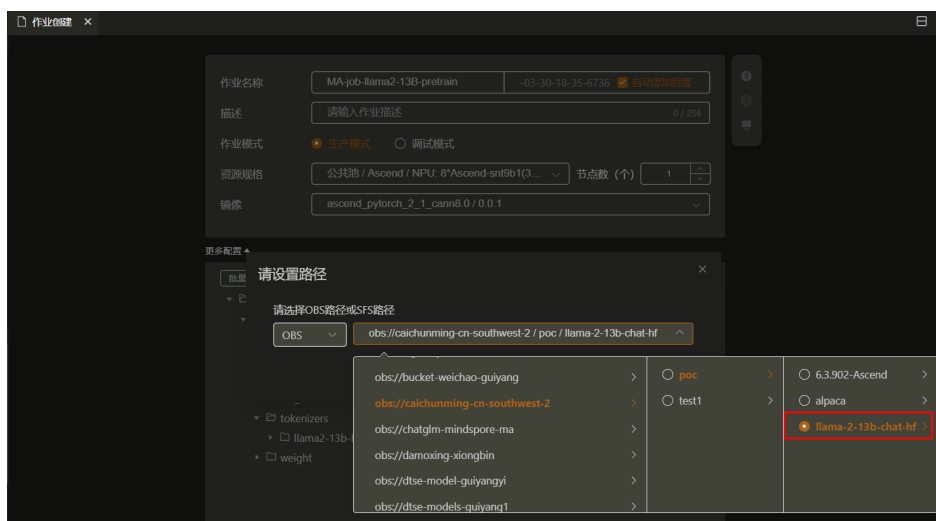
作业创建 ×

作业名称 MA-job-llama2-13B-pretrain -03-30-18-35-6736 自动添加后缀

描述 请输入作业描述 0 / 256

作业模式 生产模式 调试模式

资源规格 公共池 / Ascend / NPU: 8*Ascend-snt9b1(3... 节点数（个） 1

镜像 ascend_pytorch_2_1_cann8.0 / 0.0.1

更多配置

批量

请设置路径

请选择OBS路径或SFS路径

OBS obs://caichunming-cn-southwest-2 / poc / llama-2-13b-chat-hf

tokenizers
llama2-13b-
weight

obs://bucket-weichao-guiyang
obs://caichunming-cn-southwest-2
obs://chatglm-mindspore-ma
obs://damoxing-xiongbin
obs://dtse-model-guiyangyi
obs://dtse-models-guiyang1

poc
test1

6.3.902-Ascend
alpaca
llama-2-13b-chat-hf